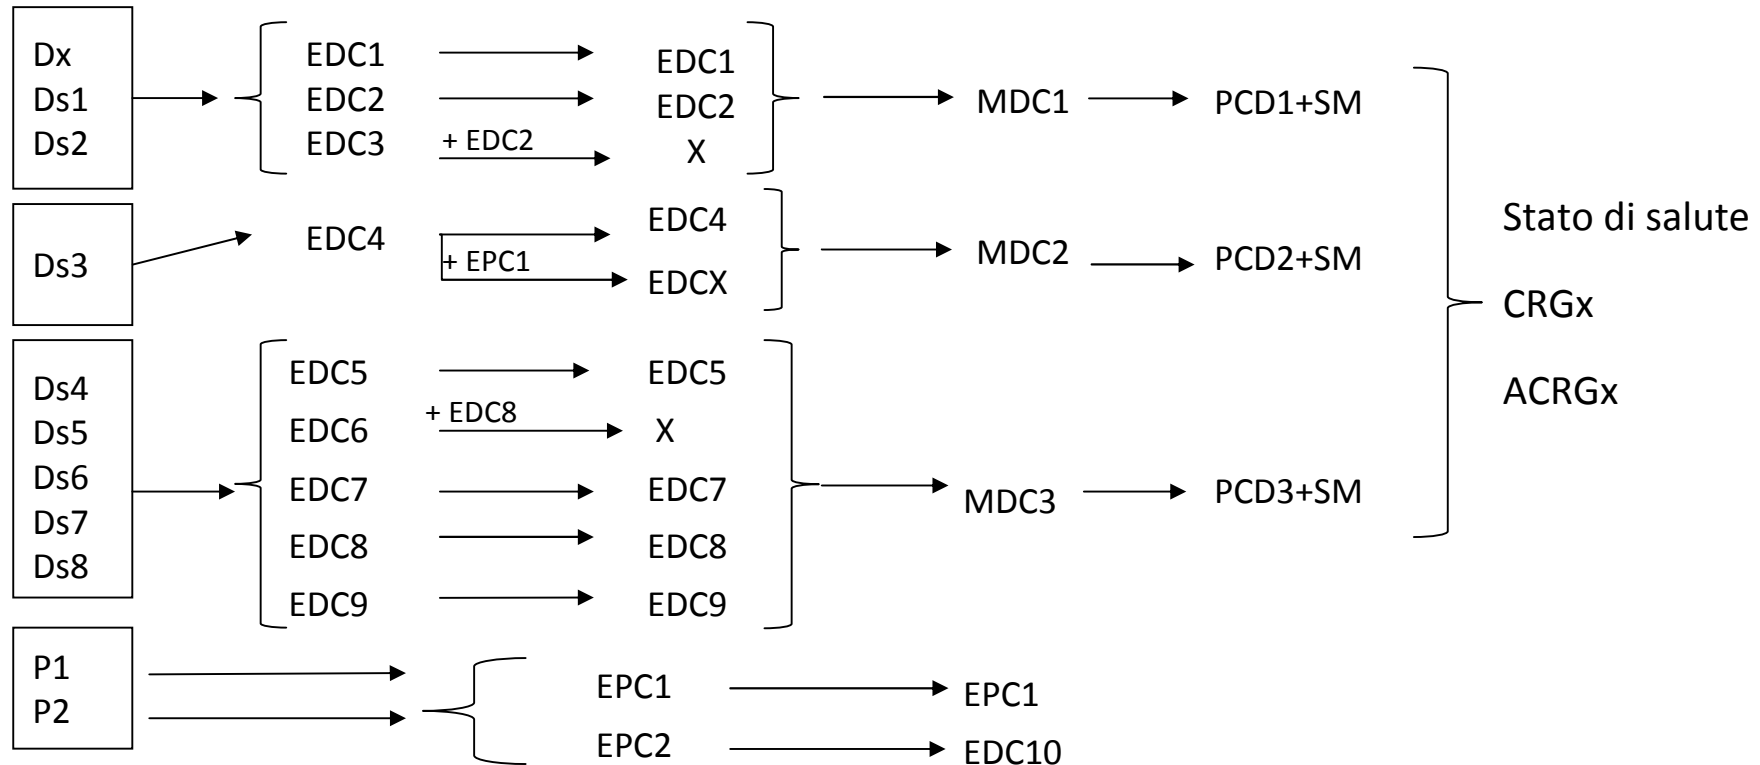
Dx
Ds1
Ds2

EDC1 → EDC1
EDC2 → EDC2
EDC3 + EDC2 → X

MDC1 → PCD1+SM

Ds3

EDC4 → EDC4
+ EPC1 → EDCX

MDC2 → PCD2+SM

Ds4
Ds5
Ds6
Ds7
Ds8

EDC5 → EDC5
EDC6 + EDC8 → X
EDC7 → EDC7
EDC8 → EDC8
EDC9 → EDC9

MDC3 → PCD3+SM

Stato di salute
CRGx
ACRGx

P1
P2

EPC1 → EPC1
EPC2 → EDC10